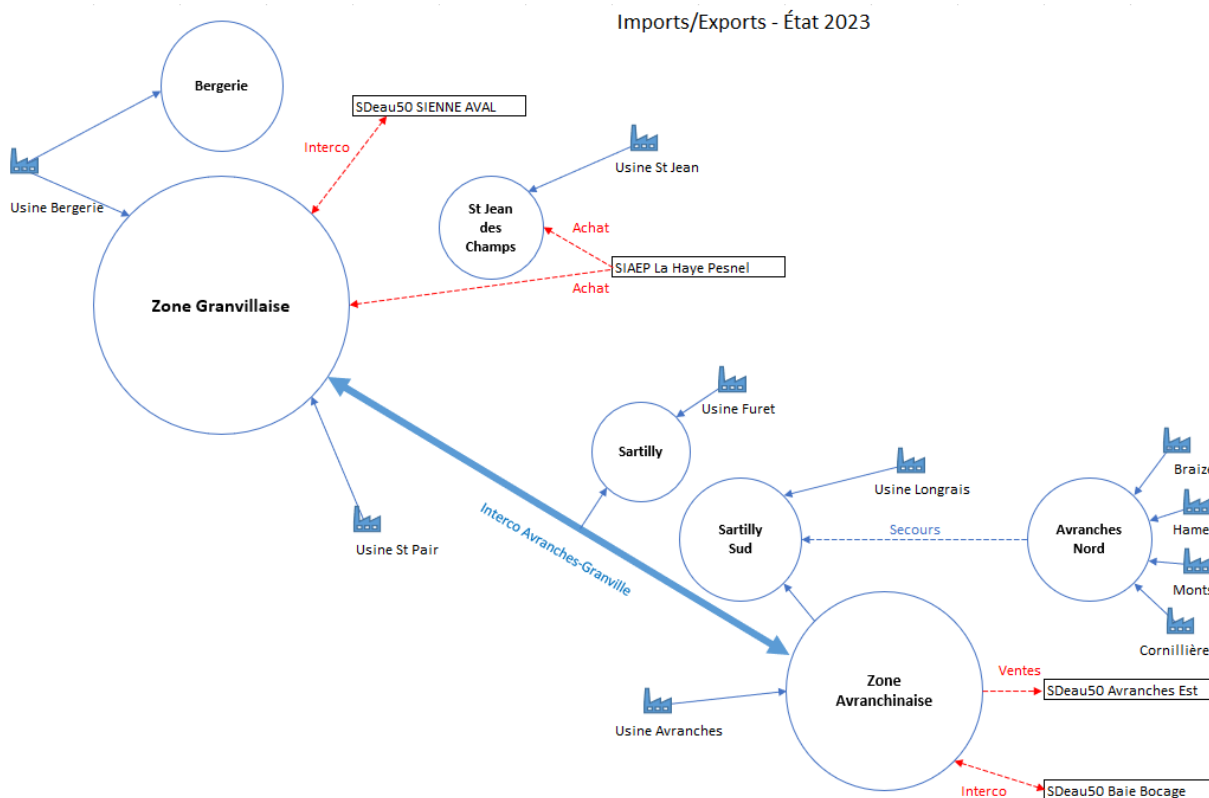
Imports/Exports - État 2023

Bergerie

SDeau50 SIENNE AVAL

Interco

Usine Bergerie

Usine St Jean

St Jean des Champs

Achat

SIAEP La Haye Pesnel

Achat

Zone Granvillaise

Usine Furet

Sartilly

Usine Longrais

Braiz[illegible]

Hame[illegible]

Sartilly Sud

Secours

Avranches Nord

Monts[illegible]

Usine St Pair

Interco Avranches-Granville

Cornillière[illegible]

Zone Avranchinaise

Ventes

SDeau50 Avranches Est

Usine Avranches

Interco

SDeau50 Baie Bocage